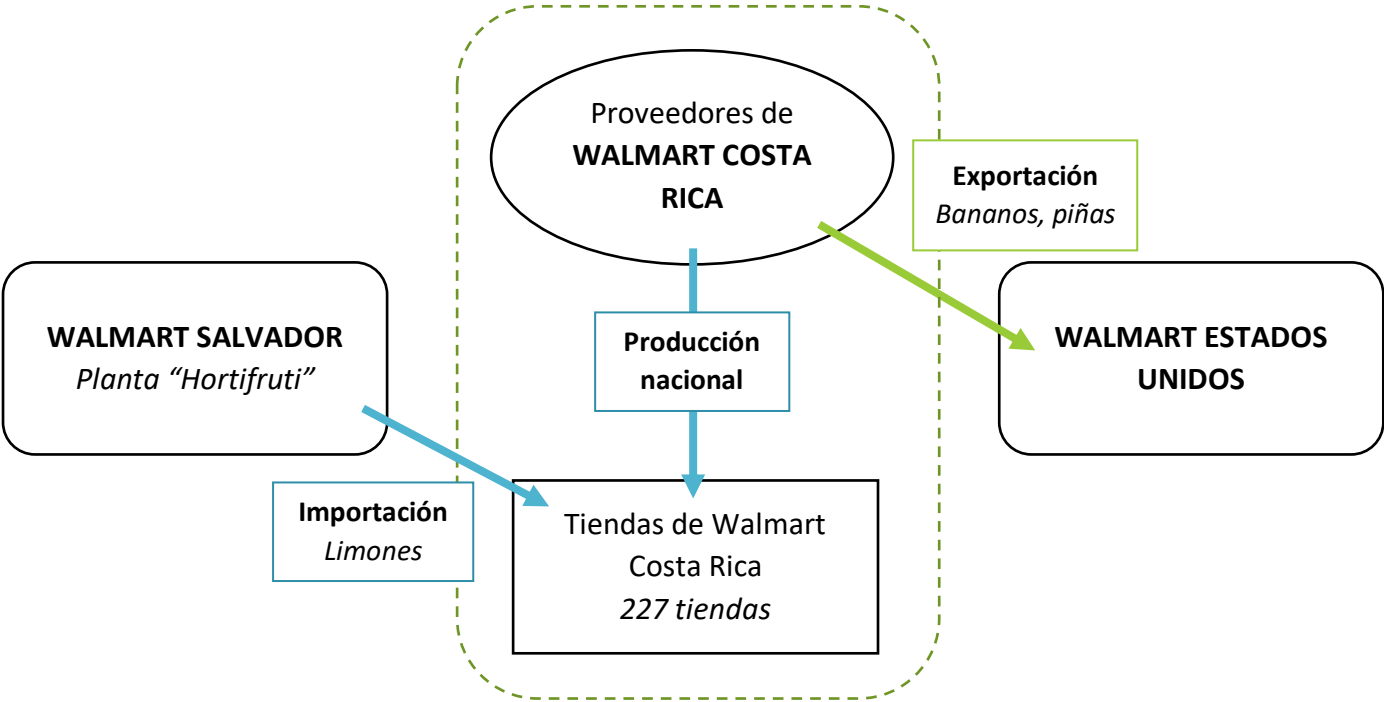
Proveedores de
WALMART COSTA RICA

Exportación
Bananos, piñas

WALMART SALVADOR
Planta "Hortifruti"

Producción nacional

WALMART ESTADOS UNIDOS

Importación
Limones

Tiendas de Walmart Costa Rica
227 tiendas